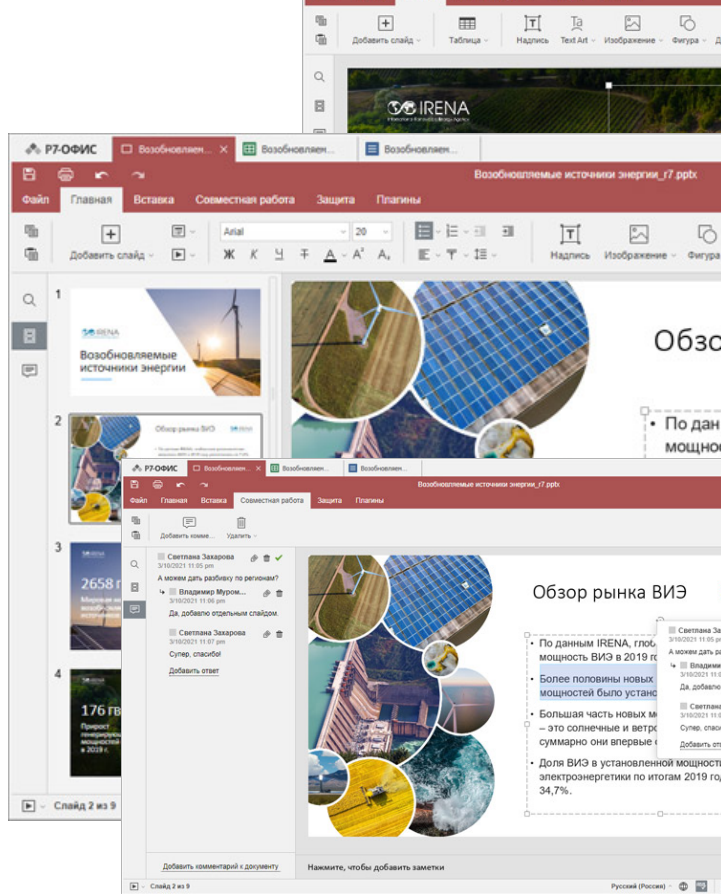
Добавить слайд
Таблица
Надпись
Text Art
Изображение
Фигура

IRENA

Р7-ОФИС
Возобновляем...
Возобновляем...
Возобновляем...
Возобновляемые источники энергии_r7.pptx
Файл
Главная
Вставка
Совместная работа
Защита
Плагины
Добавить слайд
Arial
20
Ж К Ч Т А
Надпись
Изображение
Фигура

1
IRENA
Возобновляемые источники энергии
2
Обзор рынка ВИЭ
3
2658 г
4
176 гв
Прирост
Слайд 2 из 9

Обзо
По дан
мощно

Р7-ОФИС
Возобновлен...
Возобновлен...
Возобновлен...
Возобновляемые источники энергии_r7.pptx
Файл
Главная
Вставка
Совместная работа
Защита
Плагины
Добавить комме...
Удалить

Светлана Захарова
3/10/2021 11:05 pm
А можем дать разбивку по регионам?
Владимир Муром...
3/10/2021 11:06 pm
Да, добавлю отдельным слайдом.
Светлана Захарова
3/10/2021 11:07 pm
Супер, спасибо!
Добавить ответ

Добавить комментарий к документу

Обзор рынка ВИЭ
По данным IRENA, глоб
мощность ВИЭ в 2019 го
Более половины новых
мощностей было устано
Большая часть новых мо
– это солнечные и ветро
суммарно они впервые
Доля ВИЭ в установленной мощност
электроэнергетики по итогам 2019 год
34,7%.

Светлана За
3/10/2021 11:05 pm
А можем дать ра
Владими
Да, добавлю
Светлана
3/10/2021
Супер, спаси
Добавить отв

Нажмите, чтобы добавить заметки
Слайд 2 из 9
Русский (Россия)